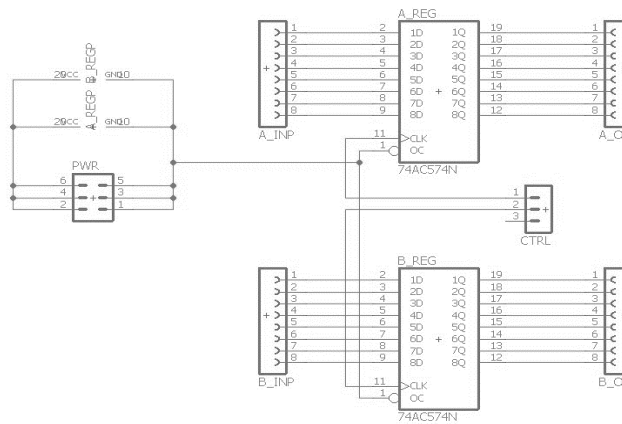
A_REG
1
2
3
4
5
6
7
8
+
A_INP
2
3
4
5
6
7
8
9
1D
2D
3D
4D
5D
6D
7D
8D
1Q
2Q
3Q
4Q
5Q
6Q
7Q
8Q
+
19
18
17
16
15
14
13
12
1
2
3
4
5
6
7
8
A_O
11
1
CLK
OC
74AC574N

20 VCC
GND 10
B_REGP
20 VCC
GND 10
A_REGP

PWR
6
4
2
5
3
1
+

1
2
3
+
CTRL

B_REG
1
2
3
4
5
6
7
8
+
B_INP
2
3
4
5
6
7
8
9
1D
2D
3D
4D
5D
6D
7D
8D
1Q
2Q
3Q
4Q
5Q
6Q
7Q
8Q
+
19
18
17
16
15
14
13
12
1
2
3
4
5
6
7
8
B_O
11
1
CLK
OC
74AC574N